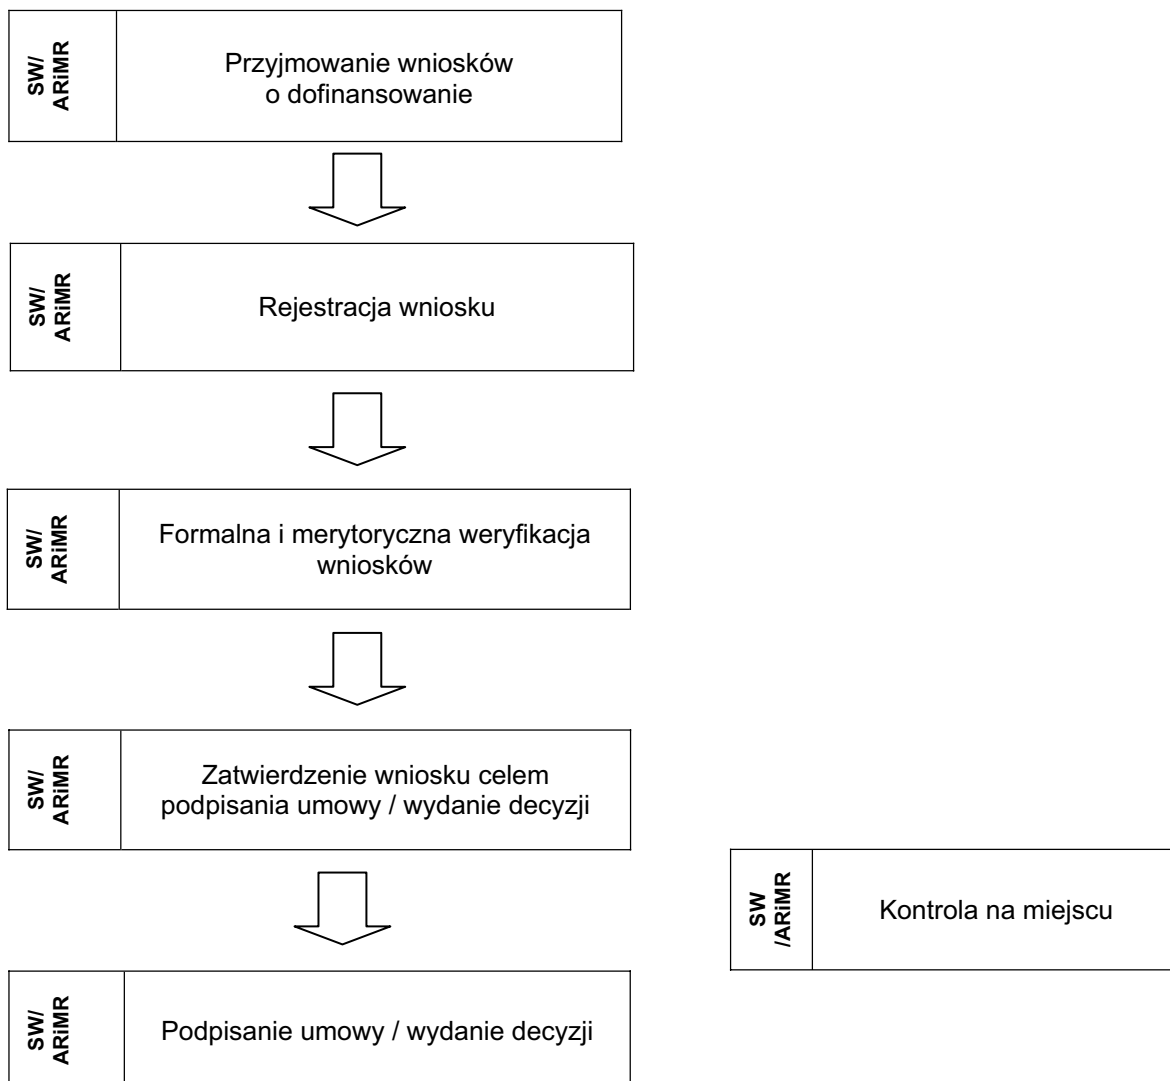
SW/
ARiMR

Przyjmowanie wniosków o dofinansowanie

SW/
ARiMR

Rejestracja wniosku

SW/
ARiMR

Formalna i merytoryczna weryfikacja wniosków

SW/
ARiMR

Zatwierdzenie wniosku celem podpisania umowy / wydanie decyzji

SW
/ARiMR

Kontrola na miejscu

SW/
ARiMR

Podpisanie umowy / wydanie decyzji